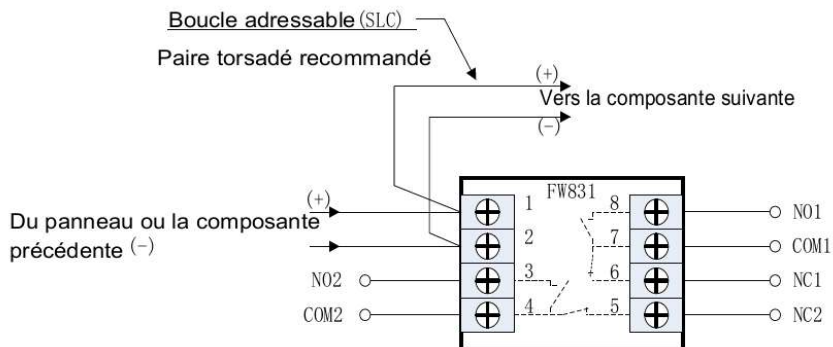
Boucle adressable (SLC)

Paire torsadé recommandé

(+)

Vers la composante suivante

(−)

FW831

(+)

Du panneau ou la composante précédente (−)

1

2

3

4

8

7

6

5

NO2

COM2

NO1

COM1

NC1

NC2